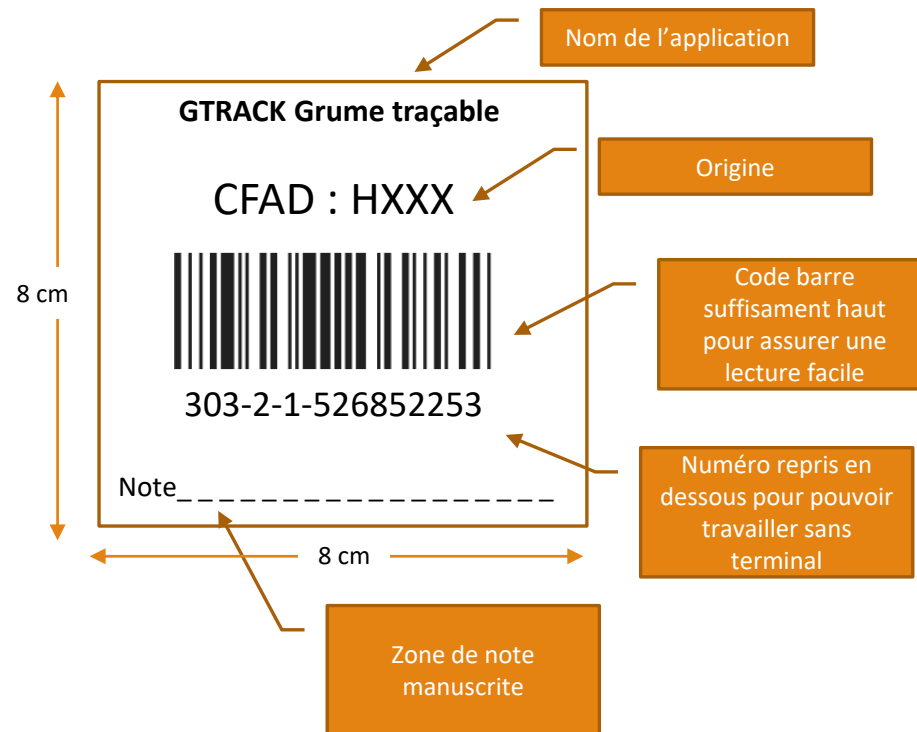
Nom de l'application

GTRACK Grume traçable

Origine

CFAD : HXXX

8 cm

Code barre suffisament haut pour assurer une lecture facile

303-2-1-526852253

Numéro repris en dessous pour pouvoir travailler sans terminal

Note_ _ _ _ _ _ _ _ _ _ _ _ _ _ _ _ _ _ _

8 cm

Zone de note manuscrite